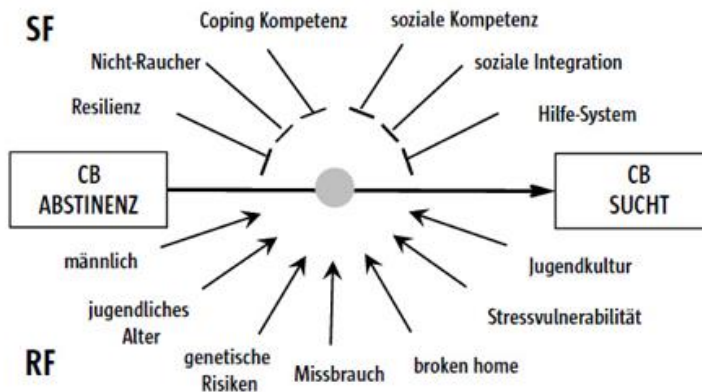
SF

Coping Kompetenz

soziale Kompetenz

Nicht-Raucher

soziale Integration

Resilienz

Hilfe-System

CB ABSTINENZ

CB SUCHT

männlich

Jugendkultur

jugendliches Alter

Stressvulnerabilität

RF

genetische Risiken

Missbrauch

broken home